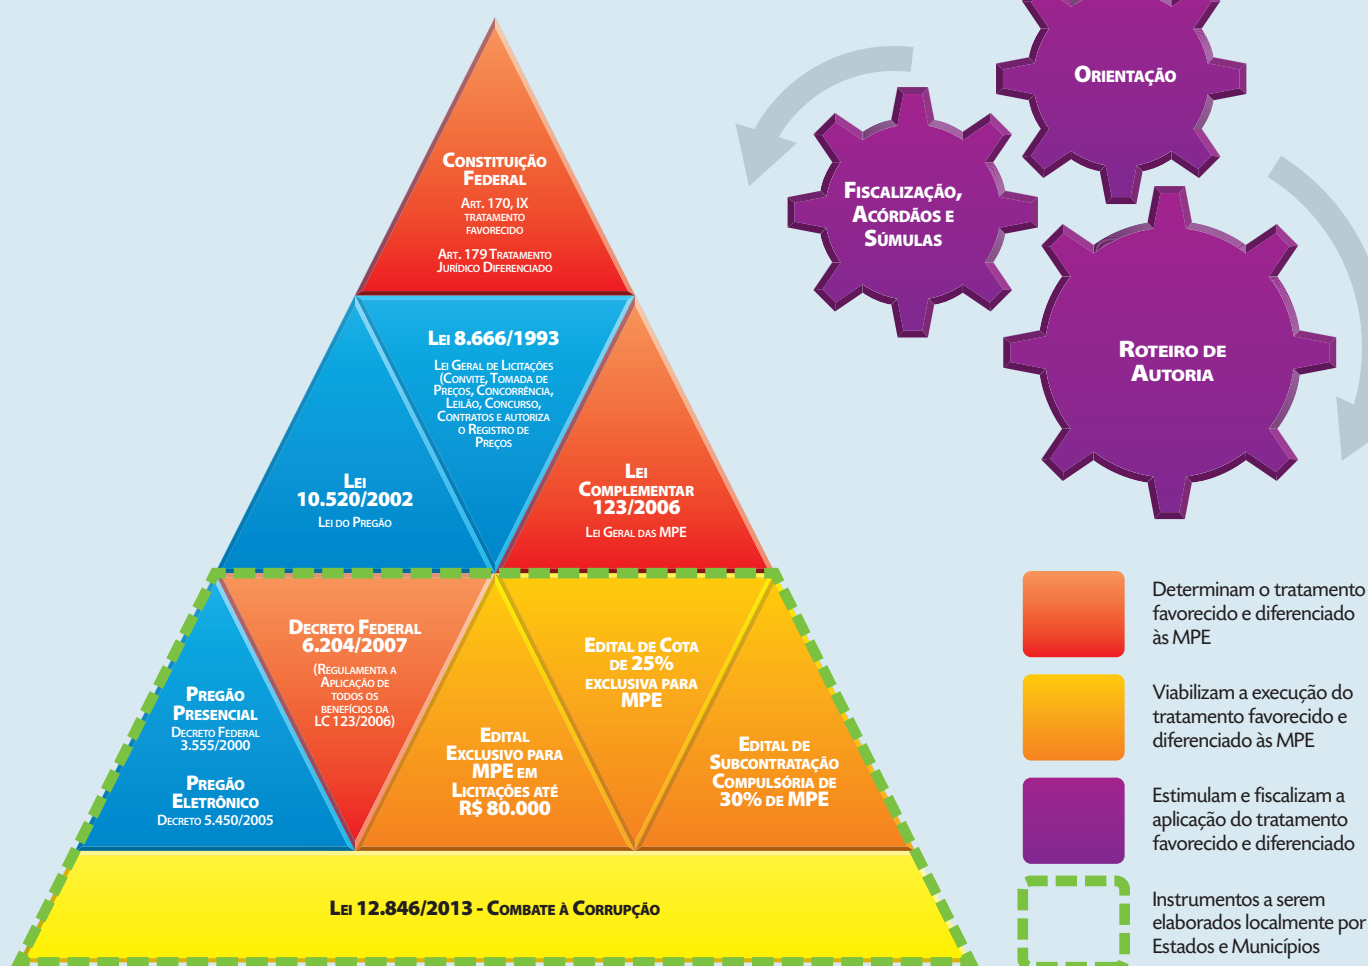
Constituição Federal
Art. 170, IX tratamento favorecido
Art. 179 Tratamento Jurídico Diferenciado

Lei 8.666/1993
Lei Geral de Licitações (Convite, Tomada de Preços, Concorrência, Leilão, Concurso, Contratos e autoriza o Registro de Preços

Lei 10.520/2002
Lei do Pregão

Lei Complementar 123/2006
Lei Geral das MPE

Pregão Presencial
Decreto Federal 3.555/2000

Pregão Eletrônico
Decreto 5.450/2005

Decreto Federal 6.204/2007
(Regulamenta a aplicação de todos os benefícios da LC 123/2006)

Edital Exclusivo para MPE em Licitações até R$ 80.000

Edital de Cota de 25% exclusiva para MPE

Edital de Subcontratação Compulsória de 30% de MPE

Lei 12.846/2013 - Combate à Corrupção

Orientação

Fiscalização, Acórdãos e Súmulas

Roteiro de Autoria

Determinam o tratamento favorecido e diferenciado às MPE

Viabilizam a execução do tratamento favorecido e diferenciado às MPE

Estimulam e fiscalizam a aplicação do tratamento favorecido e diferenciado

Instrumentos a serem elaborados localmente por Estados e Municípios